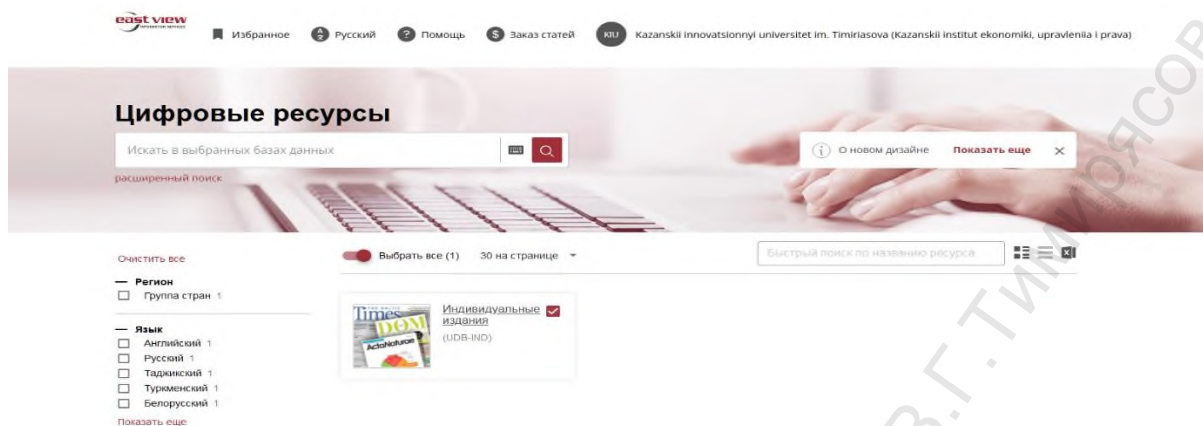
east view

Избранное Русский Помощь Заказ статей KIU Kazanskii innovatsionnyi universitet im. Timiriasova (Kazanskii institut ekonomiki, upravleniia i prava)

Цифровые ресурсы

Искать в выбранных базах данных

расширенный поиск

О новом дизайне Показать еще

Очистить все

— Регион
Группа стран 1

— Язык
Английский 1
Русский 1
Таджикский 1
Туркменский 1
Белорусский 1
Показать еще

Выбрать все (1) 30 на странице

Быстрый поиск по названию ресурса

Times DOM ActaNaturae

Индивидуальные издания
(UDB-IND)

В.Г. ТИМИРЯСОВ